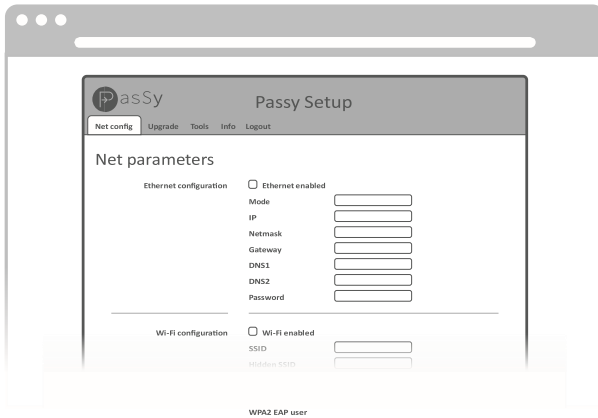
PasSy

Passy Setup

Net config Upgrade Tools Info Logout

Net parameters

Ethernet configuration

Ethernet enabled

Mode

IP

Netmask

Gateway

DNS1

DNS2

Password

Wi-Fi configuration

Wi-Fi enabled

SSID

Hidden SSID

WPA2 EAP user